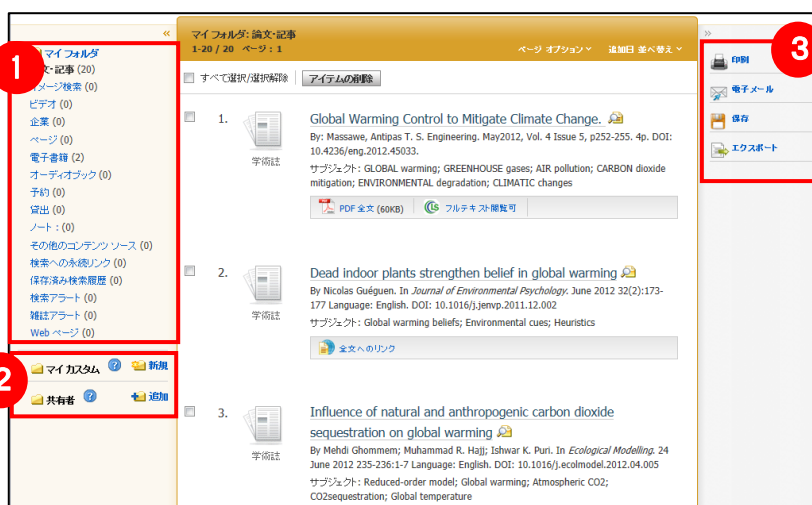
«
1
マイフォルダ
文・記事 (20)
イメージ検索 (0)
ビデオ (0)
企業 (0)
ページ (0)
電子書籍 (2)
オーディオブック (0)
予約 (0)
貸出 (0)
ノート : (0)
その他のコンテンツ ソース (0)
検索への永続リンク (0)
保存済み検索履歴 (0)
検索アラート (0)
雑誌アラート (0)
Web ページ (0)

2
マイカスタム
新規
共有者
追加

マイフォルダ: 論文・記事
1-20 / 20 ページ : 1
ページ オプション
追加日 並べ替え

すべて選択/選択解除
アイテムの削除

1.
学術誌
Global Warming Control to Mitigate Climate Change.
By: Massawe, Antipas T. S. Engineering. May2012, Vol. 4 Issue 5, p252-255. 4p. DOI: 10.4236/eng.2012.45033.
サブジェクト: GLOBAL warming; GREENHOUSE gases; AIR pollution; CARBON dioxide mitigation; ENVIRONMENTAL degradation; CLIMATIC changes
PDF 全文 (60KB)
フルテキスト閲覧可

2.
学術誌
Dead indoor plants strengthen belief in global warming
By Nicolas Guéguen. In Journal of Environmental Psychology. June 2012 32(2):173-177 Language: English. DOI: 10.1016/j.jenvp.2011.12.002
サブジェクト: Global warming beliefs; Environmental cues; Heuristics
全文へのリンク

3.
学術誌
Influence of natural and anthropogenic carbon dioxide sequestration on global warming
By Mehdi Ghommem; Muhammad R. Hajj; Ishwar K. Puri. In Ecological Modelling. 24 June 2012 235-236:1-7 Language: English. DOI: 10.1016/j.ecolmodel.2012.04.005
サブジェクト: Reduced-order model; Global warming; Atmospheric CO2; CO2sequestration; Global temperature

»
3
印刷
電子メール
保存
エクスポート